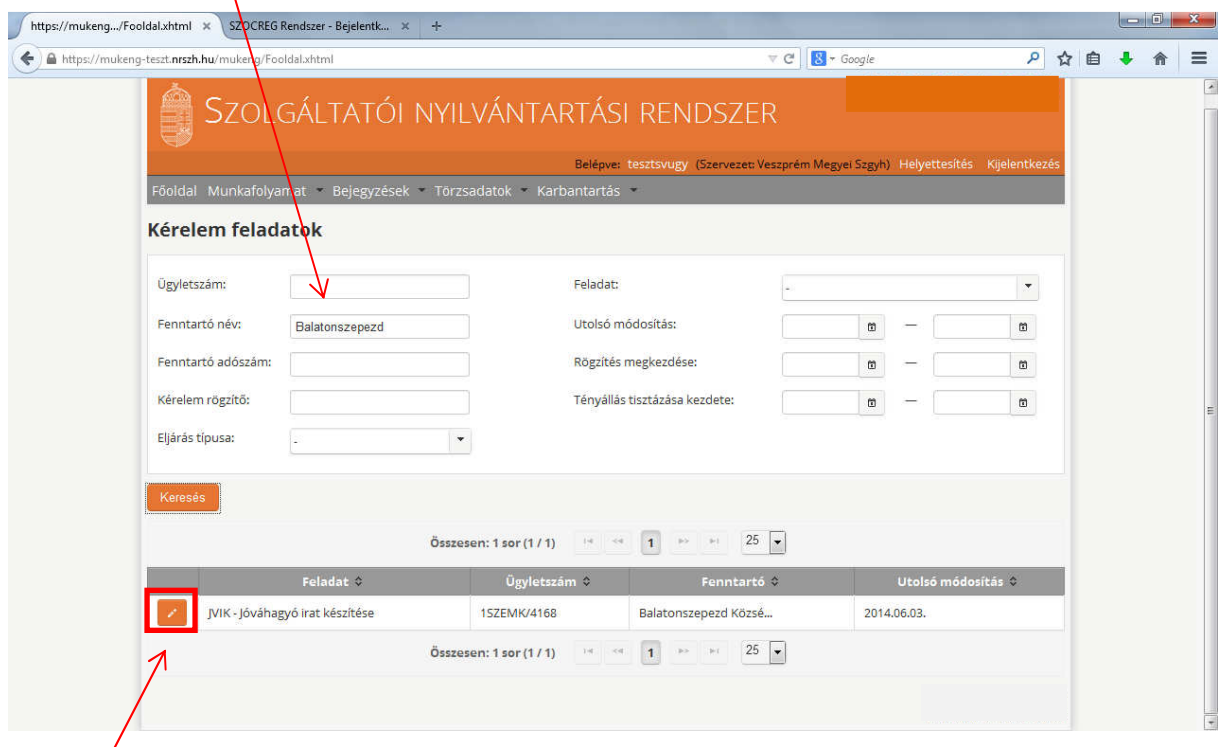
https://mukeng.../Fooldal.xhtml ×
SZOCREG Rendszer - Bejelentk... ×
+

https://mukeng-teszt.nrszh.hu/mukeng/Fooldal.xhtml
Google

SZOLGÁLTATÓI NYILVÁNTARTÁSI RENDSZER

Belépve: tesztsvugy (Szervezet: Veszprém Megyei Szgyh) Helyettesítés Kijelentkezés

Főoldal Munkafolyamat Bejegyzések Törzsadatok Karbantartás

Kérelem feladatok

Ügyletszám:
Fenntartó név: Balatonszepezd
Fenntartó adószám:
Kérelem rögzítő:
Eljárás típusa: -

Feladat: -
Utolsó módosítás: —
Rögzítés megkezdése: —
Tényállás tisztázása kezdete: —

Keresés

Összesen: 1 sor (1 / 1) 1 25

| | Feladat | Ügyletszám | Fenntartó | Utolsó módosítás |
|---|---|---|---|---|
| | JVIK - Jóváhagyó irat készítése | 1SZEMK/4168 | Balatonszepezd Közsé... | 2014.06.03. |

Összesen: 1 sor (1 / 1) 1 25